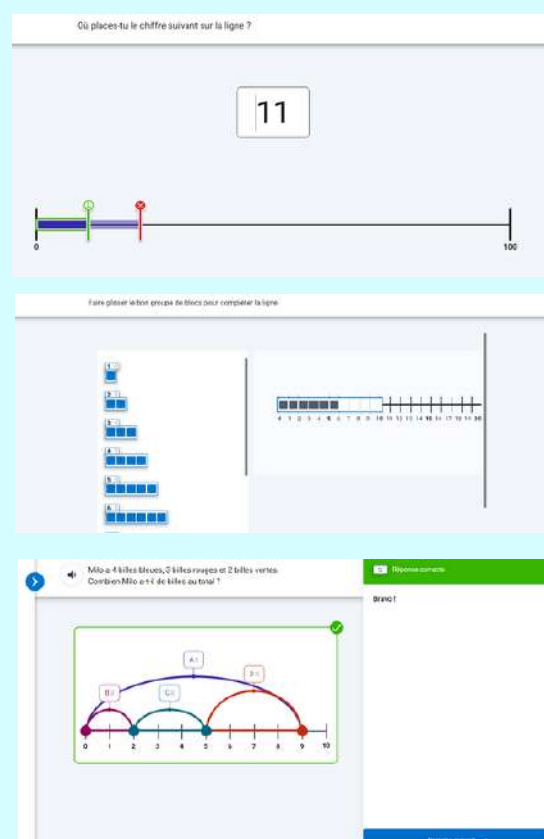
Où places-tu le chiffre suivant sur la ligne ?

11

0

100

Faire glisser le bon groupe de blocs pour compléter la ligne

1
2
3
4
5
6

0 1 2 3 4 5 6 7 8 9 10 11 12 13 14 15 16 17 18 19 20

Milo a 4 billes bleues, 3 billes rouges et 2 billes vertes. Combien Milo a-t-il de billes au total ?

Réponse correcte

Bravo !

A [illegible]

B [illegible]

C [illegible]

D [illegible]

0 1 2 3 4 5 6 7 8 9 10